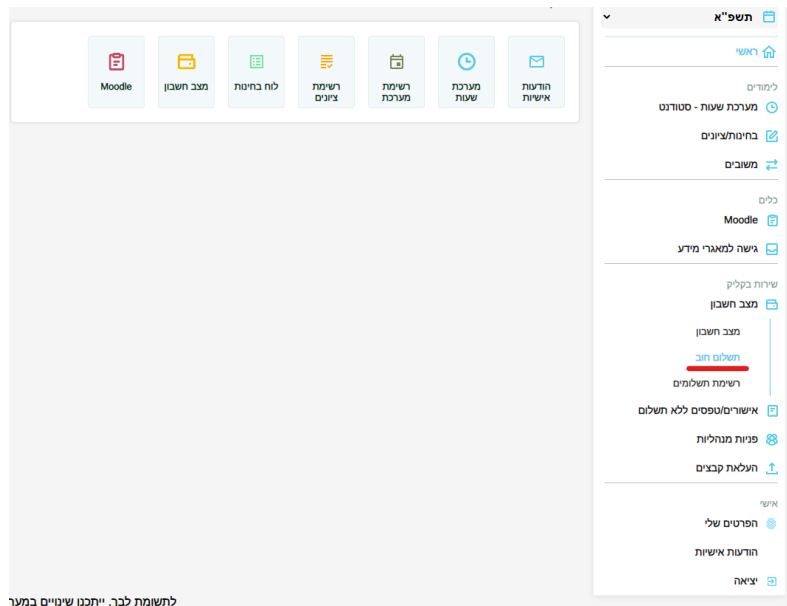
תשפ"א

ראשי

לימודים
מערכת שעות - סטודנט
בחינות/ציונים
משובים

כלים
Moodle
גישה למאגרי מידע

שירות בקליק
מצב חשבון
מצב חשבון
תשלום חוב
רשימת תשלומים
אישורים/טפסים ללא תשלום
פניות מנהליות
העלאת קבצים

אישי
הפרטים שלי
הודעות אישיות
יציאה

הודעות אישיות
מערכת שעות
רשימת מערכת
רשימת ציונים
לוח בחינות
מצב חשבון
Moodle

לתשומת לבך, ייתכנו שינויים במער